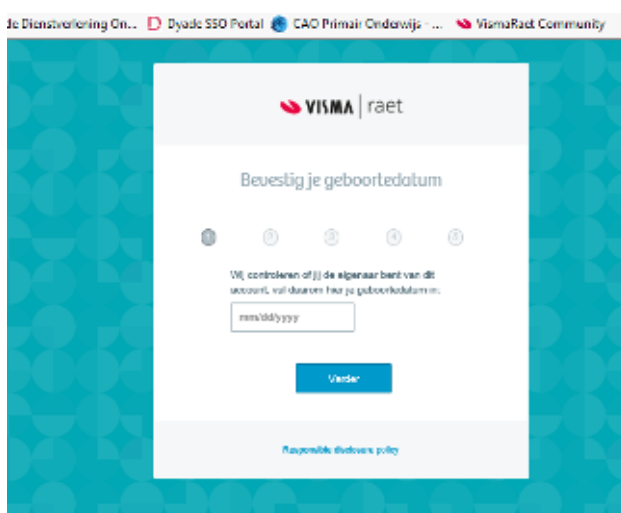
de Dienstverlening On... Dyade SSO Portal CAO Primair Onderwijs - ... VismaRaet Community

VISMA | raet

Bevestig je geboortedatum

1 2 3 4 5

Wij controleren of jij de eigenaar bent van dit account. vul daarom hier je geboortedatum in.

mm/dd/yyyy

Verder

Responsible disclosure policy